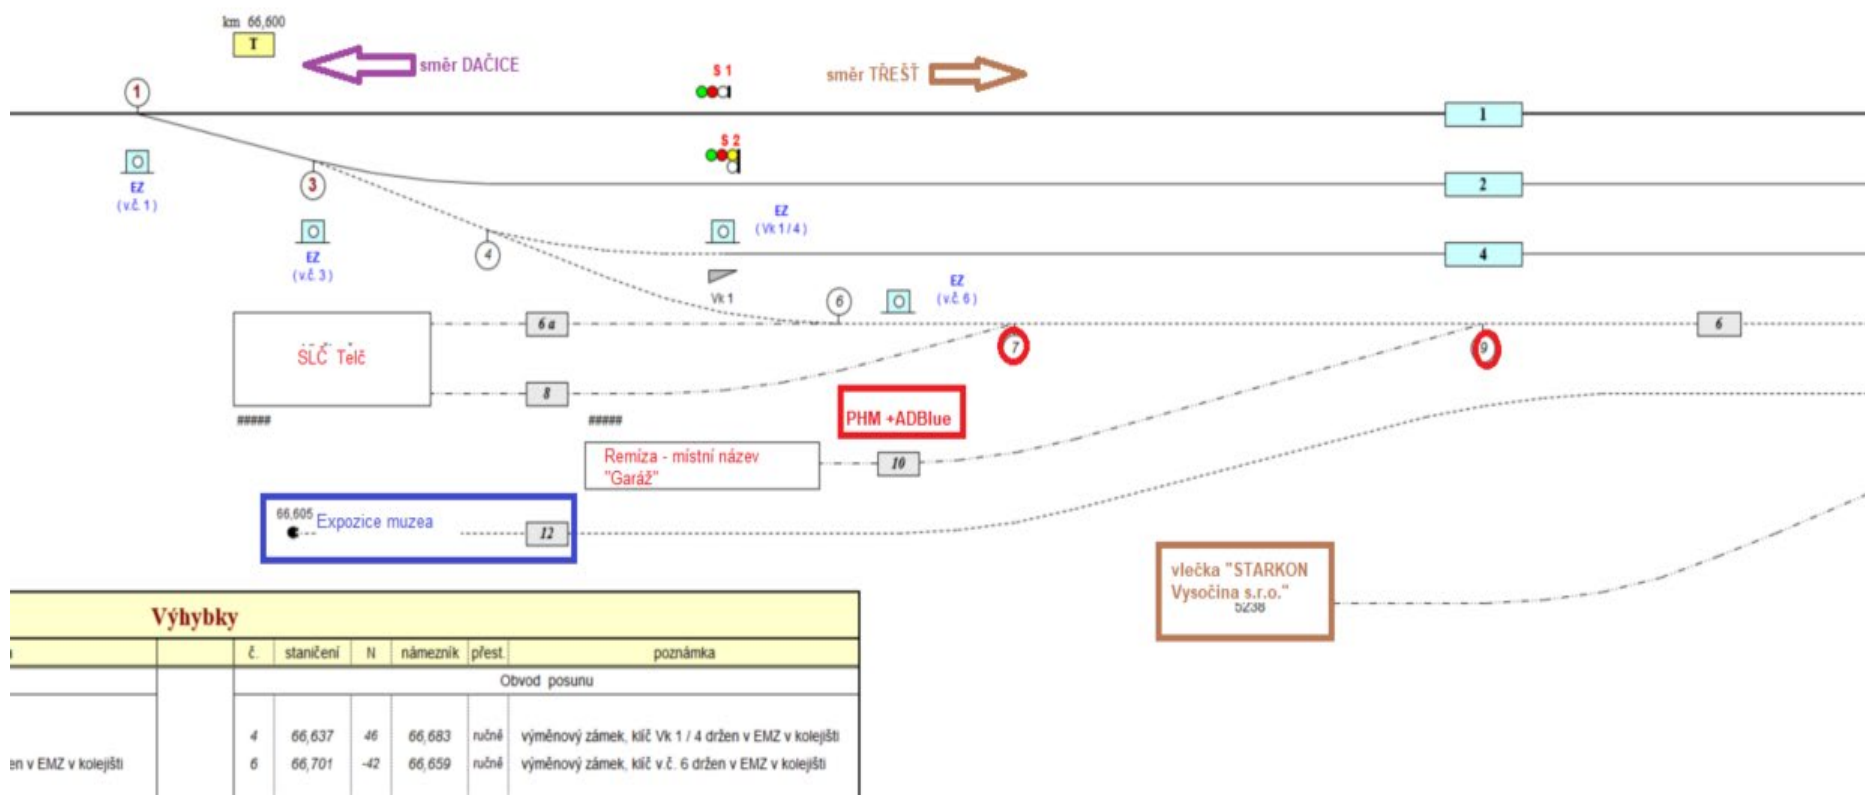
km 66,600
T
směr DAČICE
S 1
směr TŘEŠŤ
1
1
S 2
EZ
(v.č. 1)
3
2
EZ
(Vk 1 / 4)
EZ
(v.č. 3)
4
4
Vk 1
6
EZ
(v.č. 6)
6a
6
SLČ Telč
7
9
8
#####
#####
PHM +ADBlue
Remiza - místní název "Garáž"
10
66,605
Expozice muzea
12
vlečka "STARKON Vysočina s.r.o."
5238

Výhybky

| | | č. | staničení | N | námezník | přest. | poznámka |
|---|---|---|---|---|---|---|---|
| | | Obvod posunu | | | | | |
| | | 4 | 66,637 | 46 | 66,683 | ručně | výměnový zámek, klíč Vk 1 / 4 držen v EMZ v kolejišti |
| en v EMZ v kolejišti | | 6 | 66,701 | -42 | 66,659 | ručně | výměnový zámek, klíč v.č. 6 držen v EMZ v kolejišti |